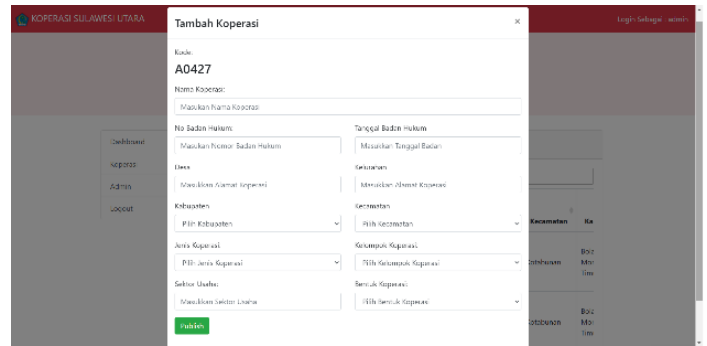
KOPERASI SULAWESI UTARA

Login Sebagai : admin

Dashboard
Koperasi
Admin
Logout

Tambah Koperasi

×

Kode:

A0427

Nama Koperasi:

Masukan Nama Koperasi

No Badan Hukum:

Masukan Nomor Badan Hukum

Tanggal Badan Hukum

Masukan Tanggal Badan

Desa

Masukkan Alamat Koperasi

Kelurahan

Masukkan Alamat Koperasi

Kabupaten

Pilih Kabupaten

Kecamatan

Pilih Kecamatan

Jenis Koperasi:

Pilih Jenis Koperasi

Kelompok Koperasi:

Pilih Kelompok Koperasi

Sektor Usaha:

Masukkan Sektor Usaha

Bentuk Koperasi:

Pilih Bentuk Koperasi

Publish

Kecamatan

Ka

Bolaang Mongondow Timur

Kotabunan

Bolaang Mongondow Timur

Kotabunan